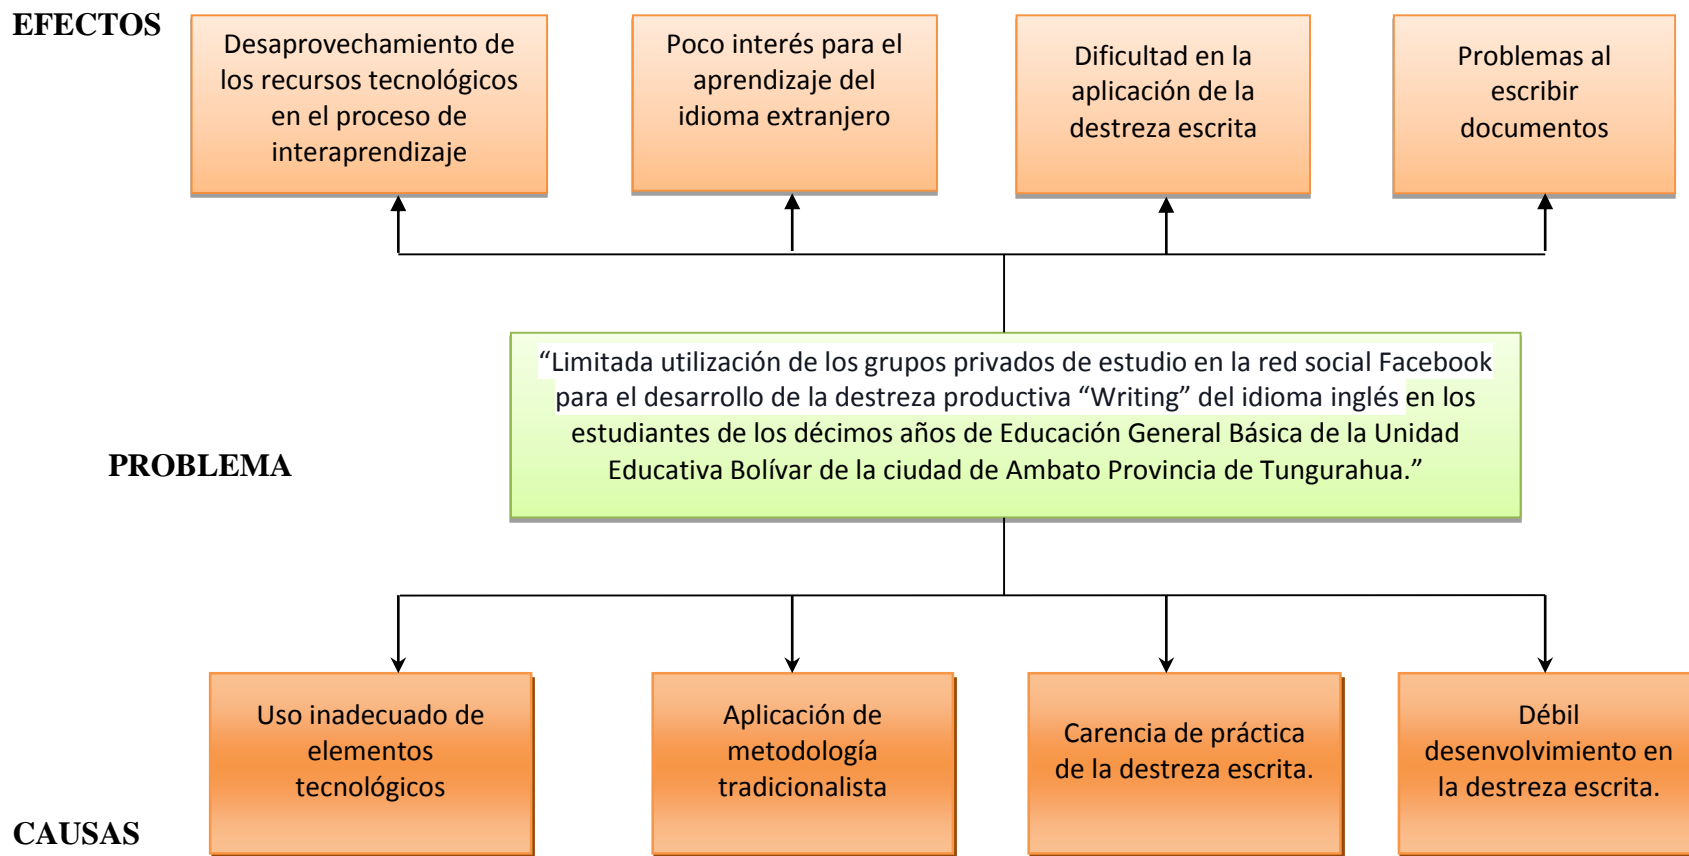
EFECTOS

Desaprovechamiento de los recursos tecnológicos en el proceso de interaprendizaje

Poco interés para el aprendizaje del idioma extranjero

Dificultad en la aplicación de la destreza escrita

Problemas al escribir documentos

PROBLEMA

“Limitada utilización de los grupos privados de estudio en la red social Facebook para el desarrollo de la destreza productiva “Writing” del idioma inglés en los estudiantes de los décimos años de Educación General Básica de la Unidad Educativa Bolívar de la ciudad de Ambato Provincia de Tungurahua.”

Uso inadecuado de elementos tecnológicos

Aplicación de metodología tradicionalista

Carencia de práctica de la destreza escrita.

Débil desenvolvimiento en la destreza escrita.

CAUSAS